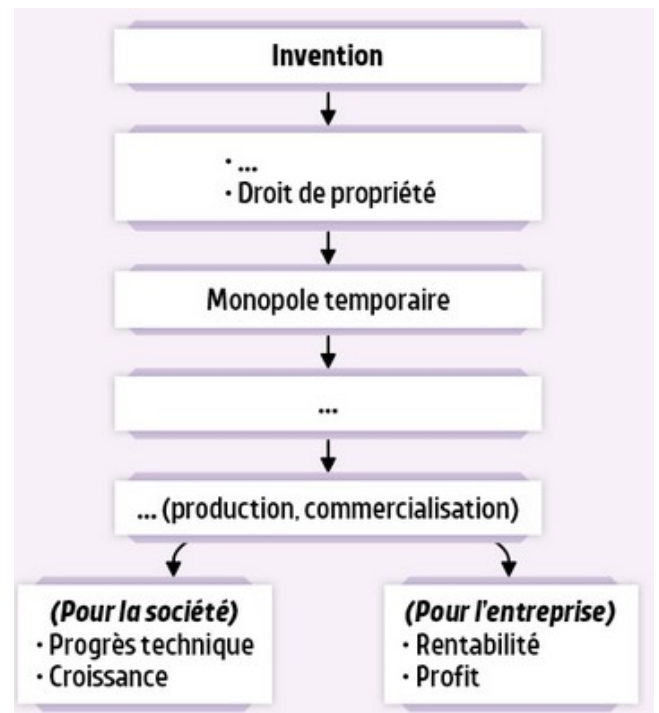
**Invention**

· ...
· Droit de propriété

Monopole temporaire

...

... (production, commercialisation)

*(Pour la société)*
· Progrès technique
· Croissance

*(Pour l'entreprise)*
· Rentabilité
· Profit